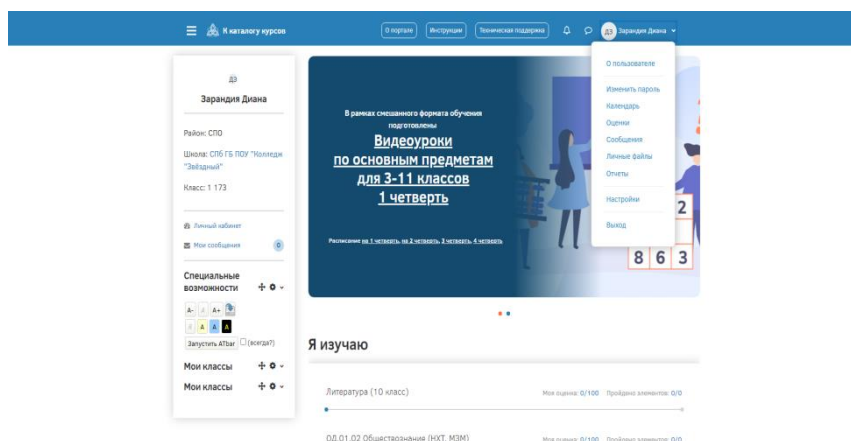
К каталогу курсов

О портале Инструкции Техническая поддержка

ДЗ Зарандия Диана

О пользователе

Изменить пароль
Календарь
Оценки
Сообщения
Личные файлы
Отчеты

Настройки

Выход

ДЗ

Зарандия Диана

Район: СПО

Школа: СПб ГБ ПОУ "Колледж "Звёздный"

Класс: 1 173

Личный кабинет

Мои сообщения 0

Специальные возможности

A- A A+

A A A A

Запустить ATbar (всегда?)

Мои классы

Мои классы

В рамках смешанного формата обучения подготовлены

Видеоуроки по основным предметам для 3-11 классов 1 четверть

Расписание на 1 четверть, на 2 четверть, 3 четверть, 4 четверть

2

8 6 3

Я изучаю

Литература (10 класс) Моя оценка: 0/100 Пройдено элементов: 0/0

ОД.01.02 Обществознания (НХТ, МЗМ) Моя оценка: 0/100 Пройдено элементов: 0/0